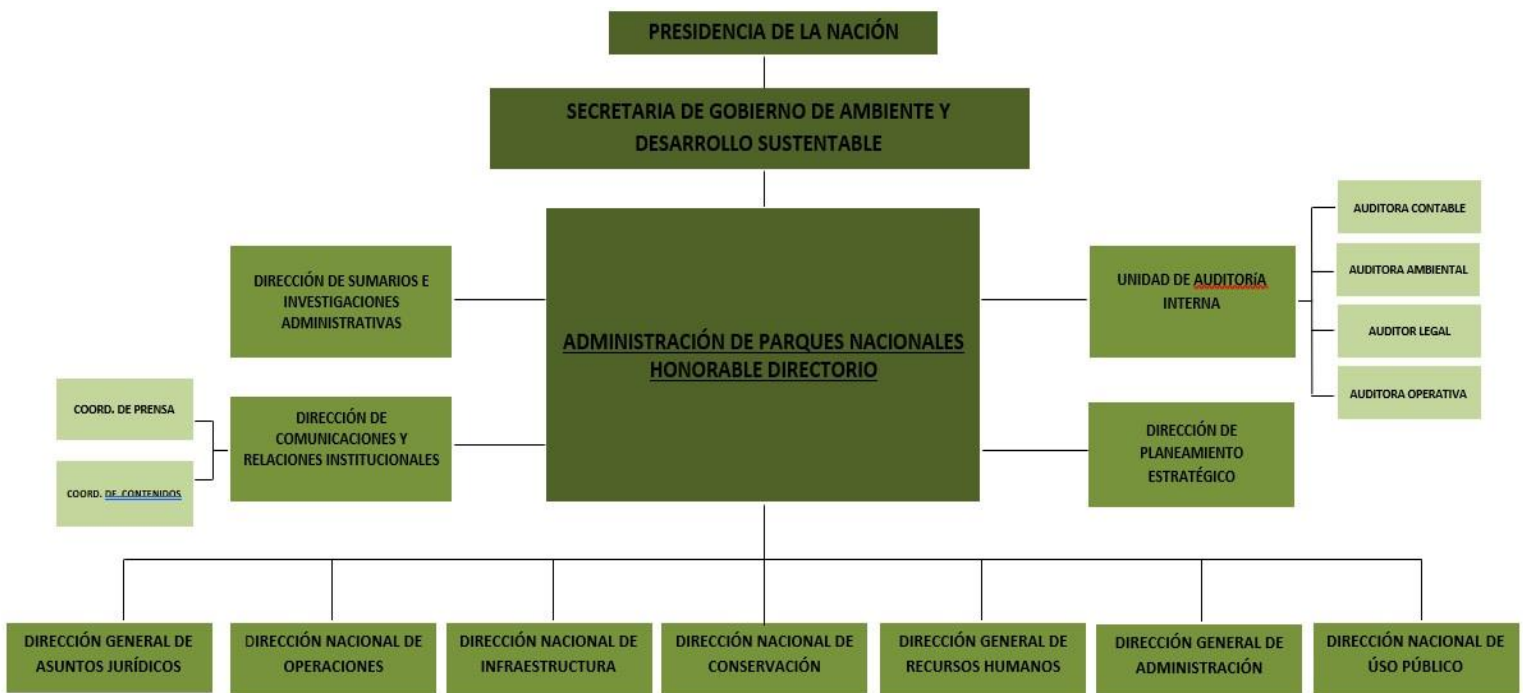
PRESIDENCIA DE LA NACIÓN

SECRETARIA DE GOBIERNO DE AMBIENTE Y DESARROLLO SUSTENTABLE

DIRECCIÓN DE SUMARIOS E INVESTIGACIONES ADMINISTRATIVAS

ADMINISTRACIÓN DE PARQUES NACIONALES HONORABLE DIRECTORIO

UNIDAD DE AUDITORÍA INTERNA

AUDITORA CONTABLE

AUDITORA AMBIENTAL

AUDITOR LEGAL

AUDITORA OPERATIVA

COORD. DE PRENSA

COORD. DE CONTENIDOS

DIRECCIÓN DE COMUNICACIONES Y RELACIONES INSTITUCIONALES

DIRECCIÓN DE PLANEAMIENTO ESTRATÉGICO

DIRECCIÓN GENERAL DE ASUNTOS JURÍDICOS

DIRECCIÓN NACIONAL DE OPERACIONES

DIRECCIÓN NACIONAL DE INFRAESTRUCTURA

DIRECCIÓN NACIONAL DE CONSERVACIÓN

DIRECCIÓN GENERAL DE RECURSOS HUMANOS

DIRECCIÓN GENERAL DE ADMINISTRACIÓN

DIRECCIÓN NACIONAL DE ÚSO PÚBLICO